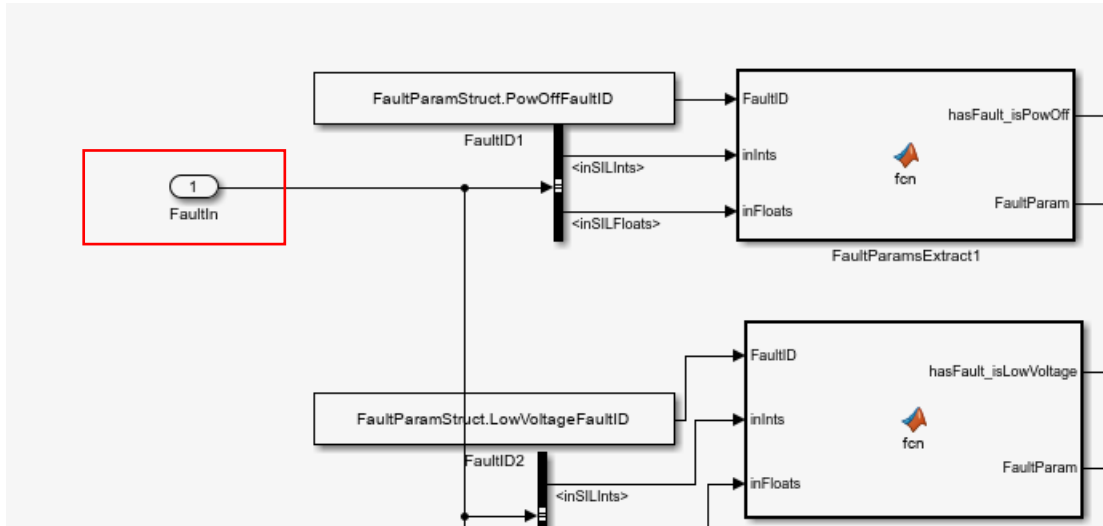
FaultParamStruct.PowOffFaultID

FaultID1

1
FaultIn

<inSILInts>

<inSILFloats>

FaultID
inInts
inFloats
fcn
hasFault_isPowOff
FaultParam

FaultParamsExtract1

FaultParamStruct.LowVoltageFaultID

FaultID2

<inSILInts>

FaultID
inInts
inFloats
fcn
hasFault_isLowVoltage
FaultParam